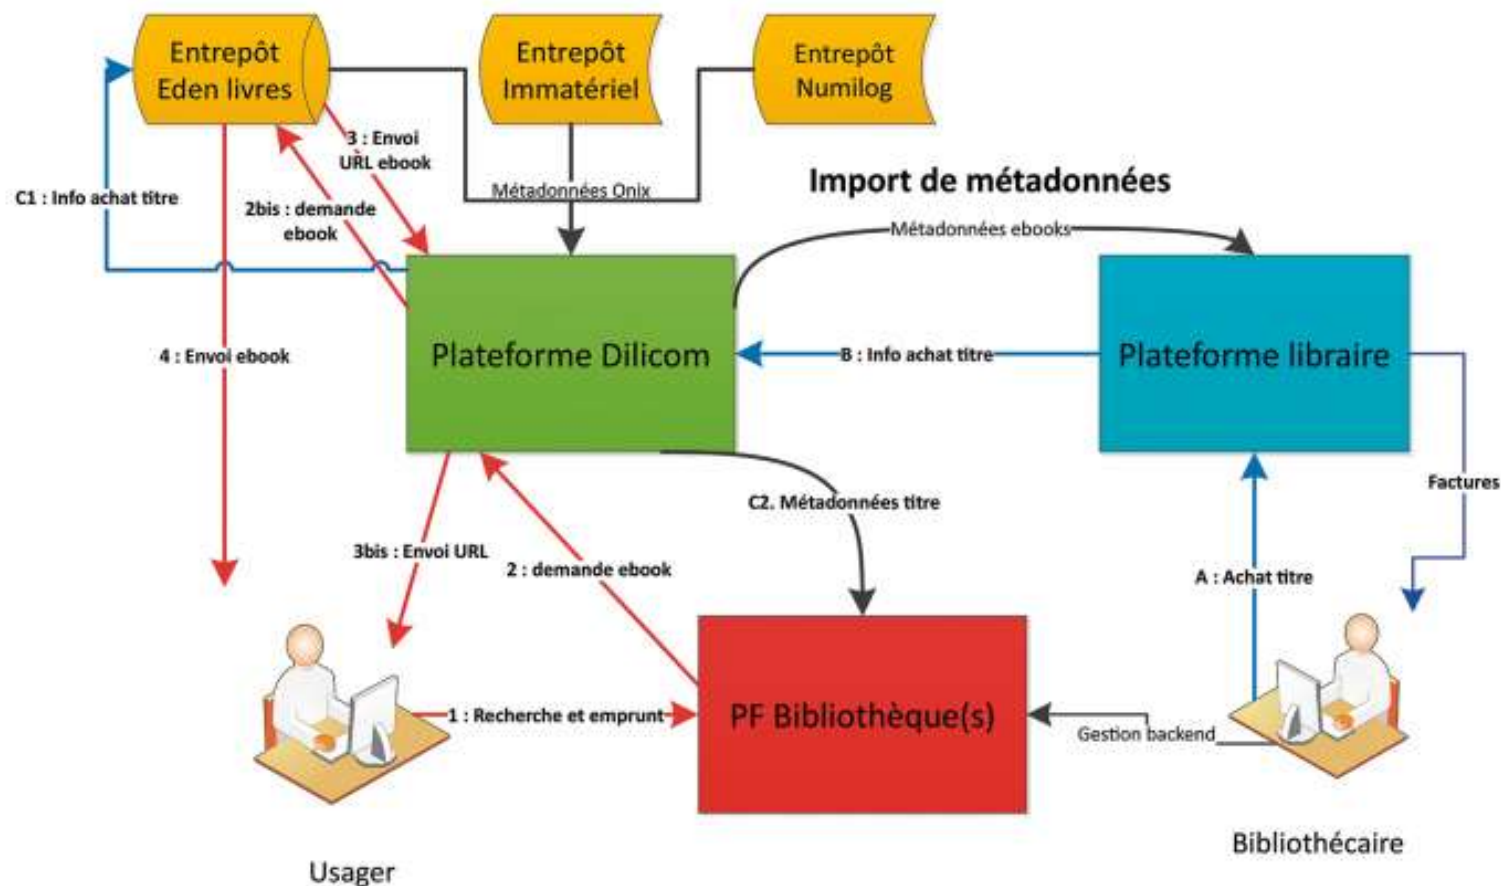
Entrepôt Eden livres

Entrepôt Immatériel

Entrepôt Numilog

3 : Envoi URL ebook

C1 : Info achat titre

2bis : demande ebook

Métadonnées Onix

Import de métadonnées

Métadonnées ebooks

Plateforme Dilicom

B : Info achat titre

Plateforme libraire

4 : Envoi ebook

Factures

C2. Métadonnées titre

3bis : Envoi URL

2 : demande ebook

A : Achat titre

1 : Recherche et emprunt

PF Bibliothèque(s)

Gestion backend

Usager

Bibliothécaire